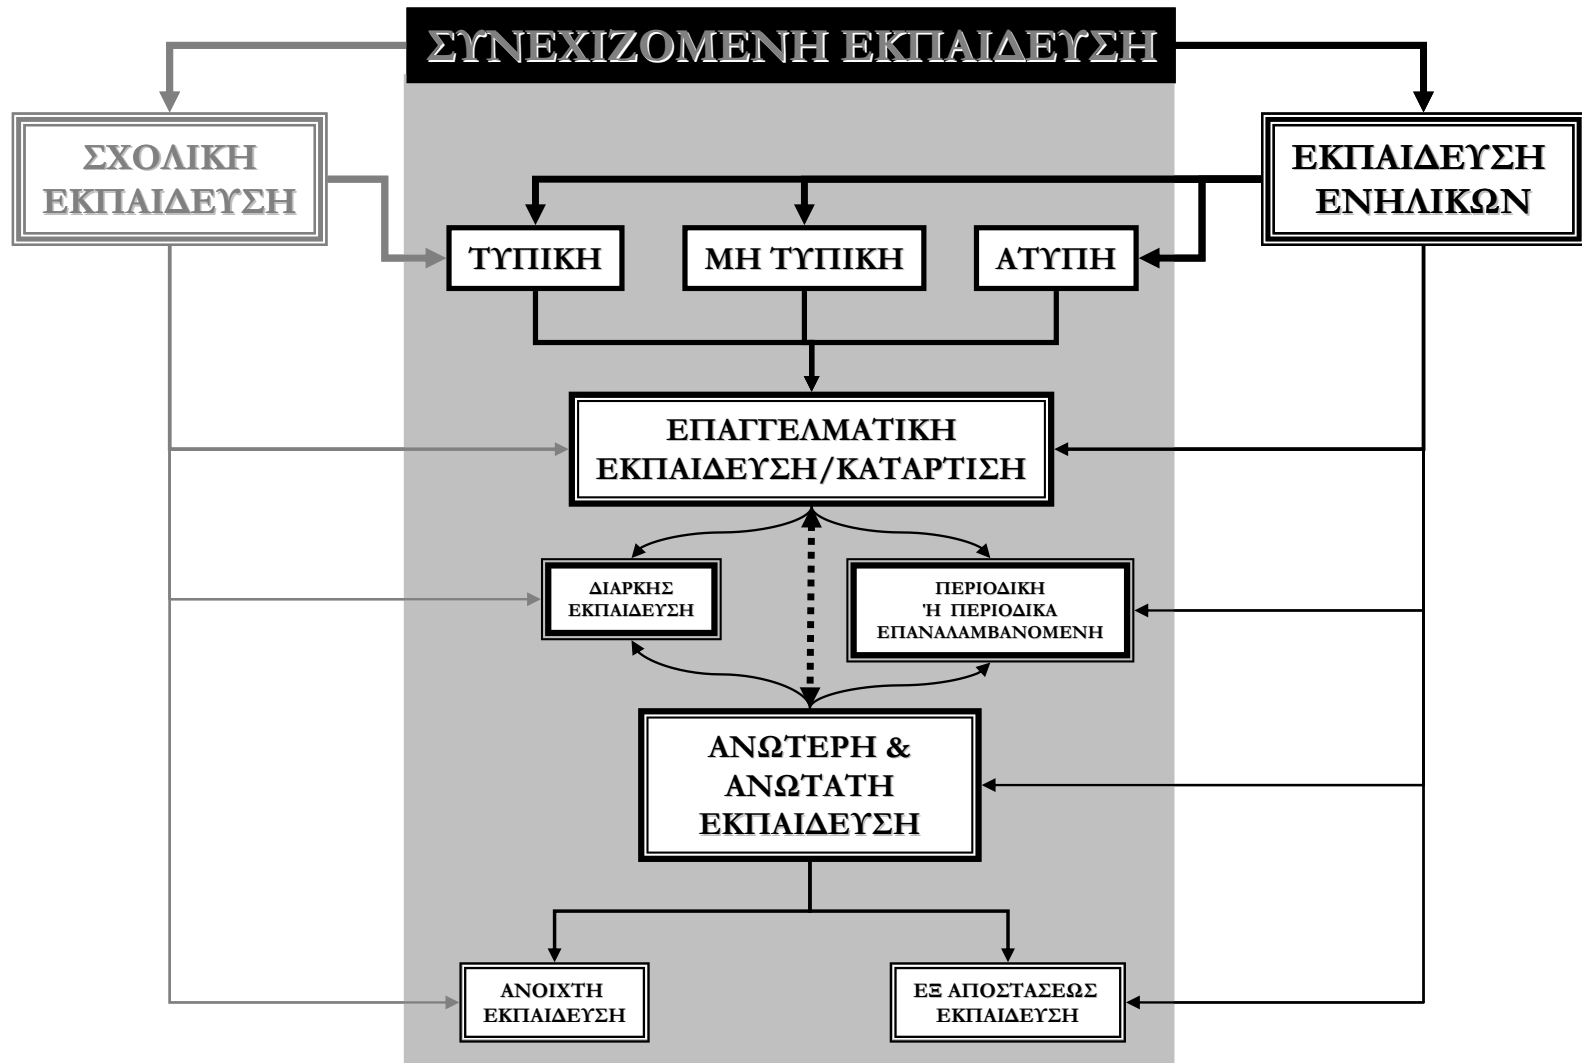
ΣΥΝΕΧΙΖΟΜΕΝΗ ΕΚΠΑΙΔΕΥΣΗ

ΣΧΟΛΙΚΗ ΕΚΠΑΙΔΕΥΣΗ

ΕΚΠΑΙΔΕΥΣΗ ΕΝΗΛΙΚΩΝ

ΤΥΠΙΚΗ

ΜΗ ΤΥΠΙΚΗ

ΑΤΥΠΗ

ΕΠΑΓΓΕΛΜΑΤΙΚΗ ΕΚΠΑΙΔΕΥΣΗ/ΚΑΤΑΡΤΙΣΗ

ΔΙΑΡΚΗΣ ΕΚΠΑΙΔΕΥΣΗ

ΠΕΡΙΟΔΙΚΗ Ή ΠΕΡΙΟΔΙΚΑ ΕΠΑΝΑΛΑΜΒΑΝΟΜΕΝΗ

ΑΝΩΤΕΡΗ & ΑΝΩΤΑΤΗ ΕΚΠΑΙΔΕΥΣΗ

ΑΝΟΙΧΤΗ ΕΚΠΑΙΔΕΥΣΗ

ΕΞ ΑΠΟΣΤΑΣΕΩΣ ΕΚΠΑΙΔΕΥΣΗ